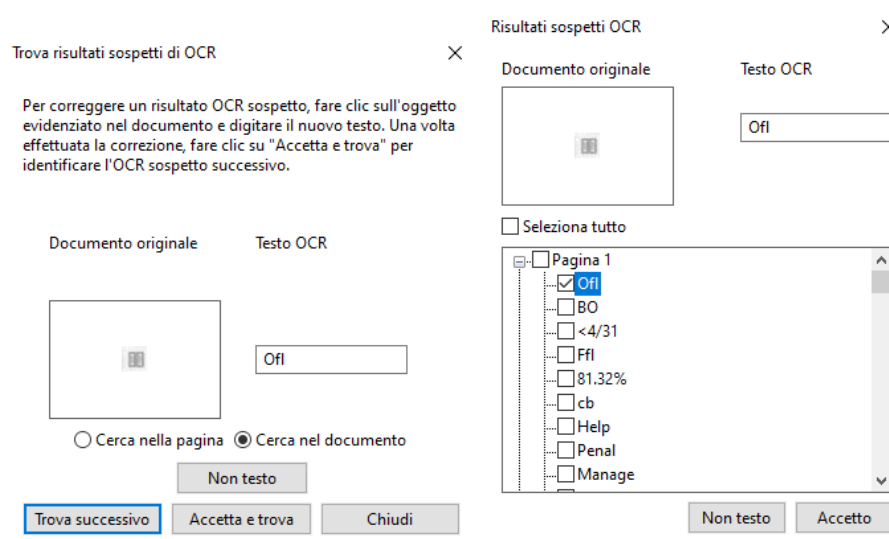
Trova risultati sospetti di OCR

Per correggere un risultato OCR sospetto, fare clic sull'oggetto evidenziato nel documento e digitare il nuovo testo. Una volta effettuata la correzione, fare clic su "Accetta e trova" per identificare l'OCR sospetto successivo.

Documento originale

Testo OCR

Ofl

Cerca nella pagina

Cerca nel documento

Non testo

Trova successivo

Accetta e trova

Chiudi

Risultati sospetti OCR

Documento originale

Testo OCR

Ofl

Seleziona tutto

Pagina 1

Ofl

BO

<4/31

Ffl

81.32%

cb

Help

Penal

Manage

Non testo

Accetto